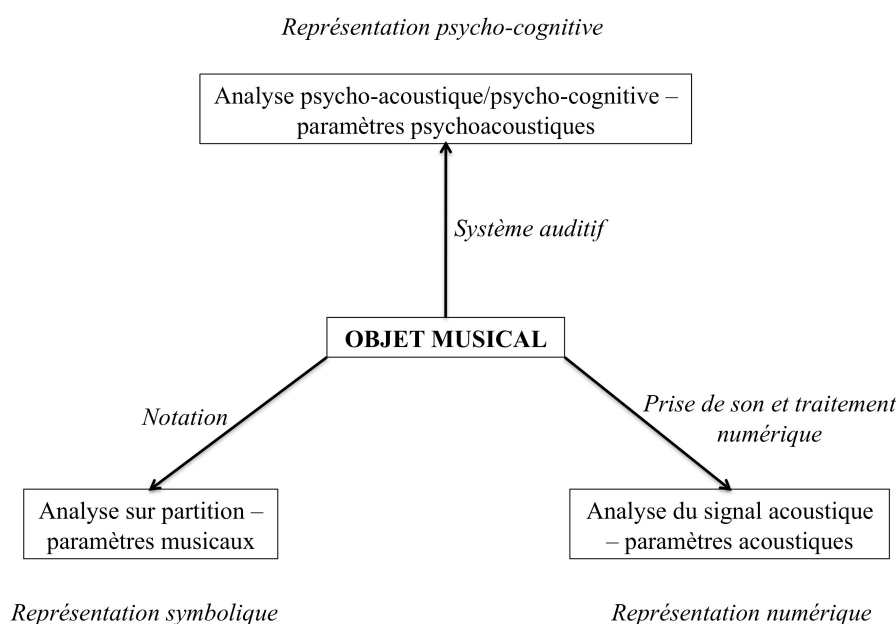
Représentation psycho-cognitive

Analyse psycho-acoustique/psycho-cognitive – paramètres psychoacoustiques

Système auditif

OBJET MUSICAL

Notation

Prise de son et traitement numérique

Analyse sur partition – paramètres musicaux

Analyse du signal acoustique – paramètres acoustiques

Représentation symbolique

Représentation numérique